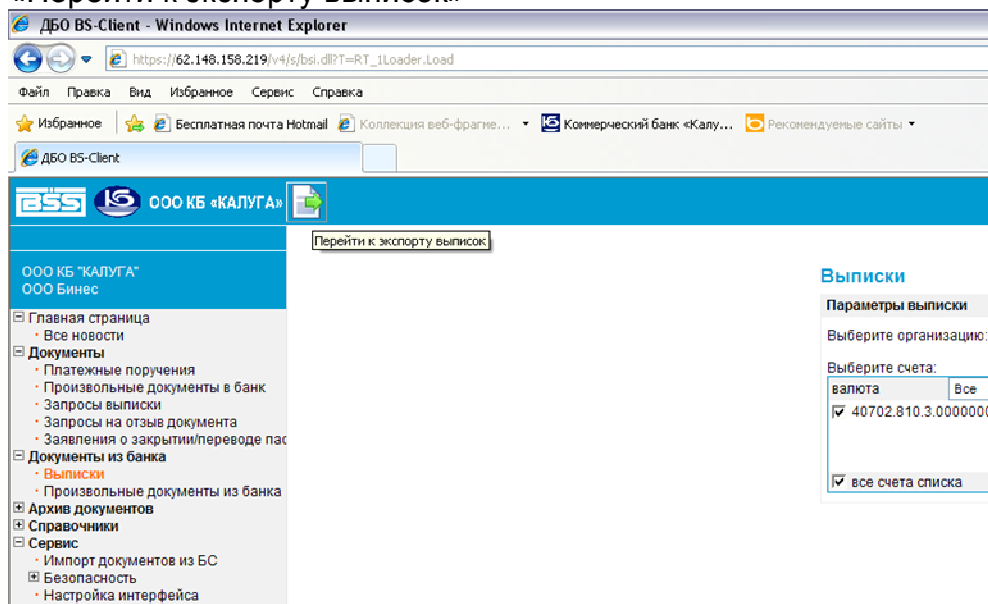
«Перейти к экспорту выписок»

ДБО BS-Client - Windows Internet Explorer

https://62.148.158.219/v4/s/bsi.dll?T=RT_1Loader.Load

Файл Правка Вид Избранное Сервис Справка

Избранное Бесплатная почта Hotmail Коллекция веб-фрагме... Коммерческий банк «Калу... Рекомендуемые сайты

ДБО BS-Client

BSS ООО КБ «КАЛУГА»

Перейти к экспорту выписок

ООО КБ "КАЛУГА"
ООО Бинес

Главная страница
Все новости
Документы
Платежные поручения
Произвольные документы в банк
Запросы выписки
Запросы на отзыв документа
Заявления о закрытии/переводе пас
Документы из банка
Выписки
Произвольные документы из банка
Архив документов
Справочники
Сервис
Импорт документов из БС
Безопасность
Настройка интерфейса

Выписки
Параметры выписки
Выберите организацию:
Выберите счета:
валюта Все
40702.810.3.0000000
все счета списка